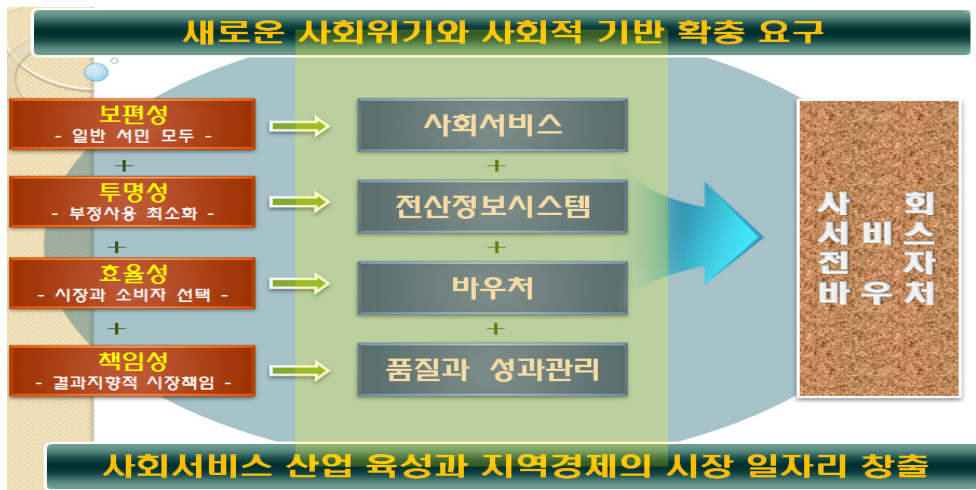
새로운 사회위기와 사회적 기반 확충 요구

보편성
- 일반 서민 모두 -
+
투명성
- 부정사용 최소화 -
+
효율성
- 시장과 소비자 선택 -
+
책임성
- 결과지향적 시장책임 -

사회서비스
+
전산정보시스템
+
바우처
+
품질과 성과관리

사회
서비스
전자
바우처

사회서비스 산업 육성과 지역경제의 시장 일자리 창출